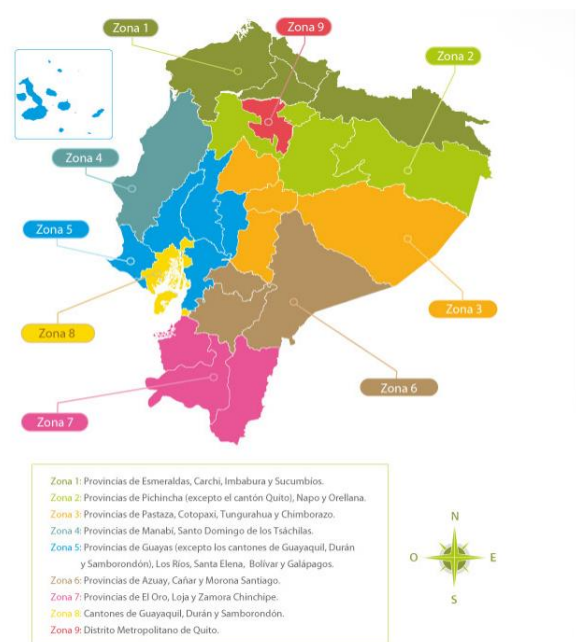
Zona 1
Zona 9
Zona 2
Zona 4
Zona 5
Zona 3
Zona 8
Zona 6
Zona 7

Zona 1: Provincias de Esmeraldas, Carchi, Imbabura y Sucumbíos.
Zona 2: Provincias de Pichincha (excepto el cantón Quito), Napo y Orellana.
Zona 3: Provincias de Pastaza, Cotopaxi, Tungurahua y Chimborazo.
Zona 4: Provincias de Manabí, Santo Domingo de los Tsáchilas.
Zona 5: Provincias de Guayas (excepto los cantones de Guayaquil, Durán y Samborondón), Los Ríos, Santa Elena, Bolívar y Galápagos.
Zona 6: Provincias de Azuay, Cañar y Morona Santiago.
Zona 7: Provincias de El Oro, Loja y Zamora Chinchipe.
Zona 8: Cantones de Guayaquil, Durán y Samborondón.
Zona 9: Distrito Metropolitano de Quito.

N
O
E
S